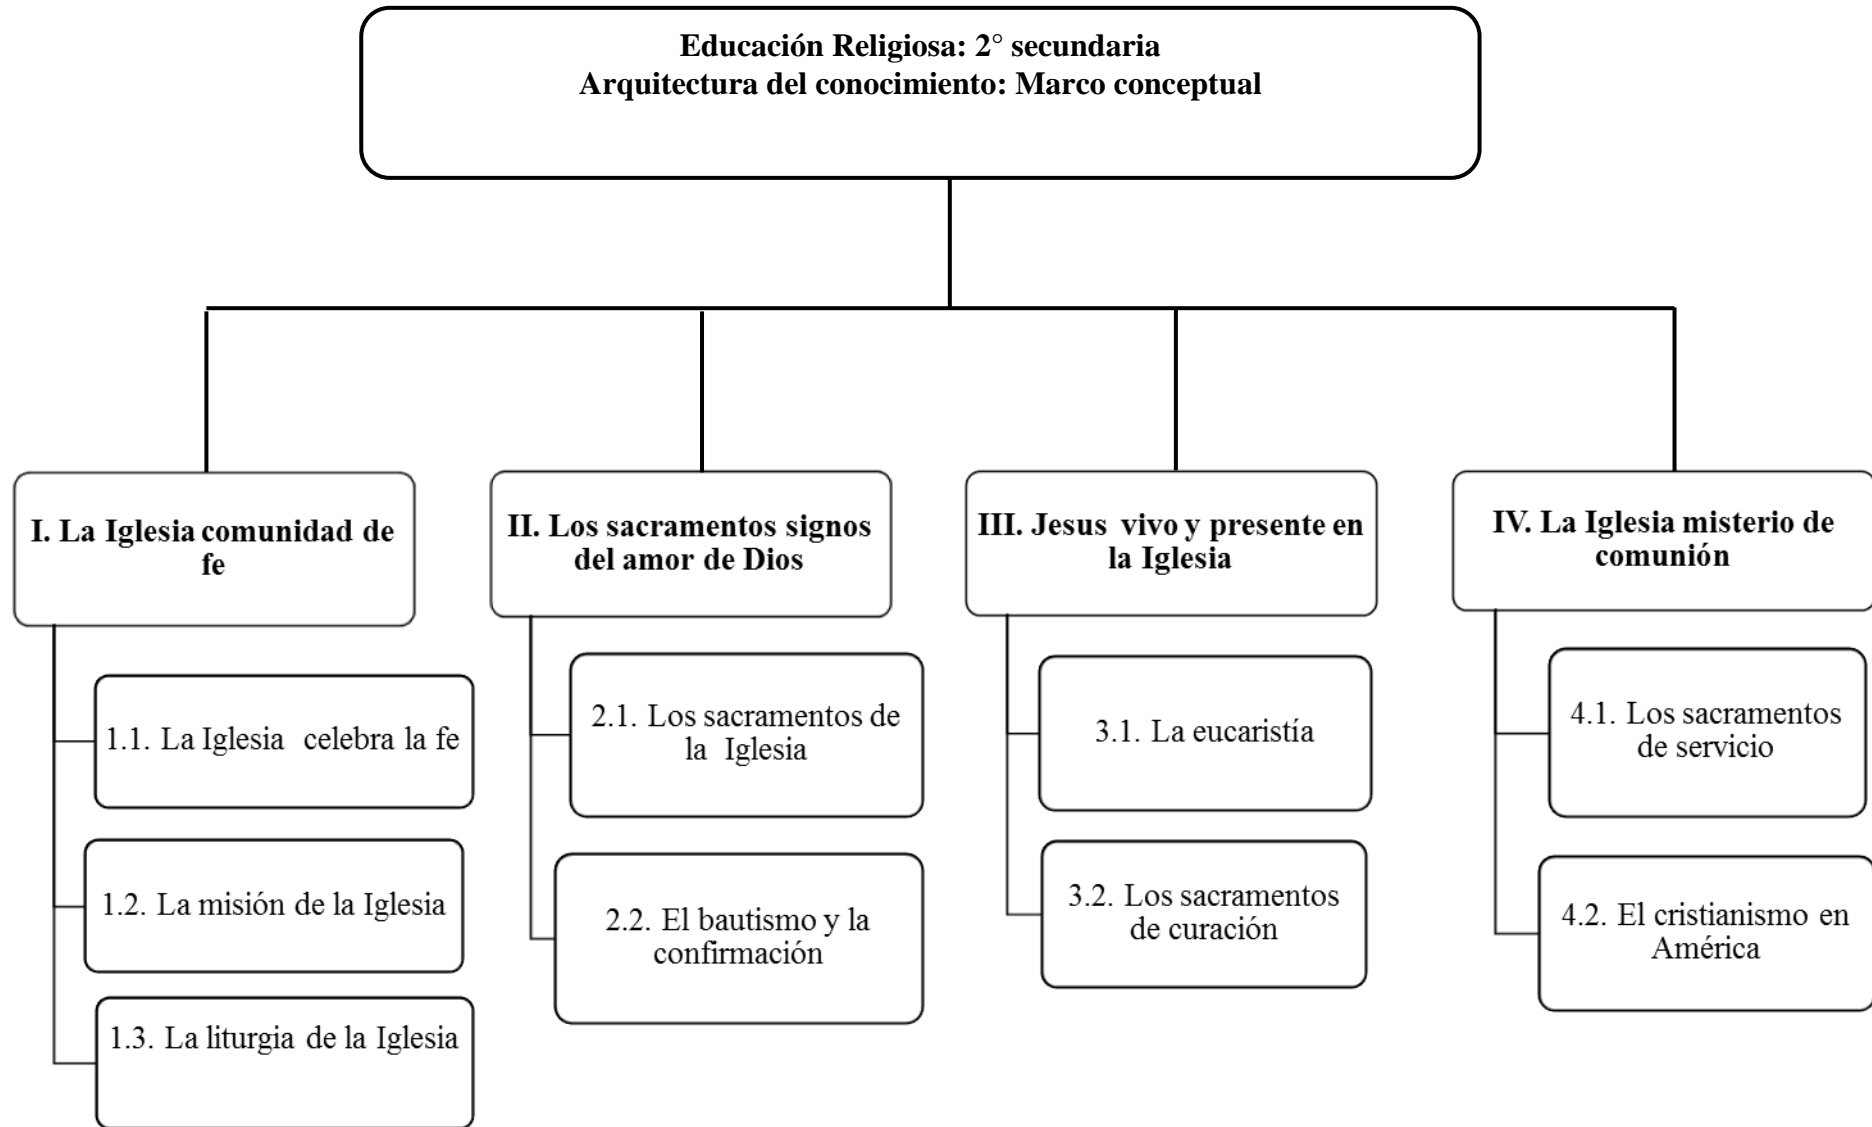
Educación Religiosa: 2° secundaria
Arquitectura del conocimiento: Marco conceptual

I. La Iglesia comunidad de fe

1.1. La Iglesia celebra la fe

1.2. La misión de la Iglesia

1.3. La liturgia de la Iglesia

II. Los sacramentos signos del amor de Dios

2.1. Los sacramentos de la Iglesia

2.2. El bautismo y la confirmación

III. Jesus vivo y presente en la Iglesia

3.1. La eucaristía

3.2. Los sacramentos de curación

IV. La Iglesia misterio de comunión

4.1. Los sacramentos de servicio

4.2. El cristianismo en América